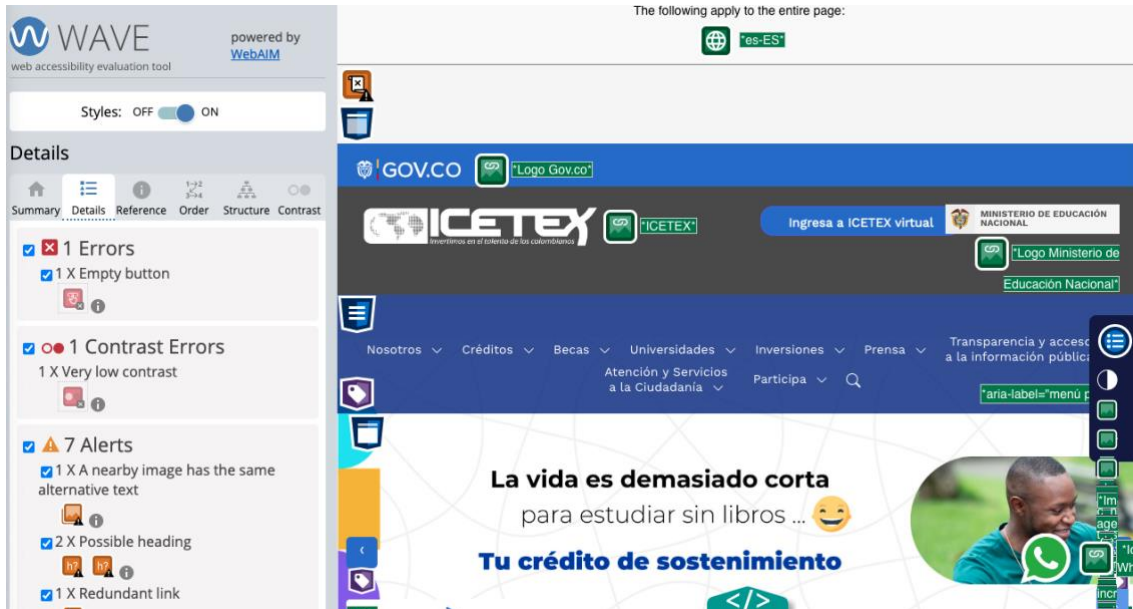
WAVE
web accessibility evaluation tool
powered by WebAIM

Styles: OFF ON

Details

Summary Details Reference Order Structure Contrast

1 Errors
1 X Empty button

1 Contrast Errors
1 X Very low contrast

7 Alerts
1 X A nearby image has the same alternative text
2 X Possible heading
h? h?
1 X Redundant link

The following apply to the entire page:
"es-ES"

GOV.CO "Logo Gov.co"
ICETEX
Invertimos en el talento de los colombianos
"ICETEX"
Ingresa a ICETEX virtual
MINISTERIO DE EDUCACIÓN NACIONAL
"Logo Ministerio de Educación Nacional"

Nosotros Créditos Becas Universidades Inversiones Prensa Transparencia y acceso a la información pública
Atención y Servicios a la Ciudadanía Participa
"aria-label="menú p

La vida es demasiado corta
para estudiar sin libros ...
Tu crédito de sostenimiento

"Im age
"Ic Wh
incr